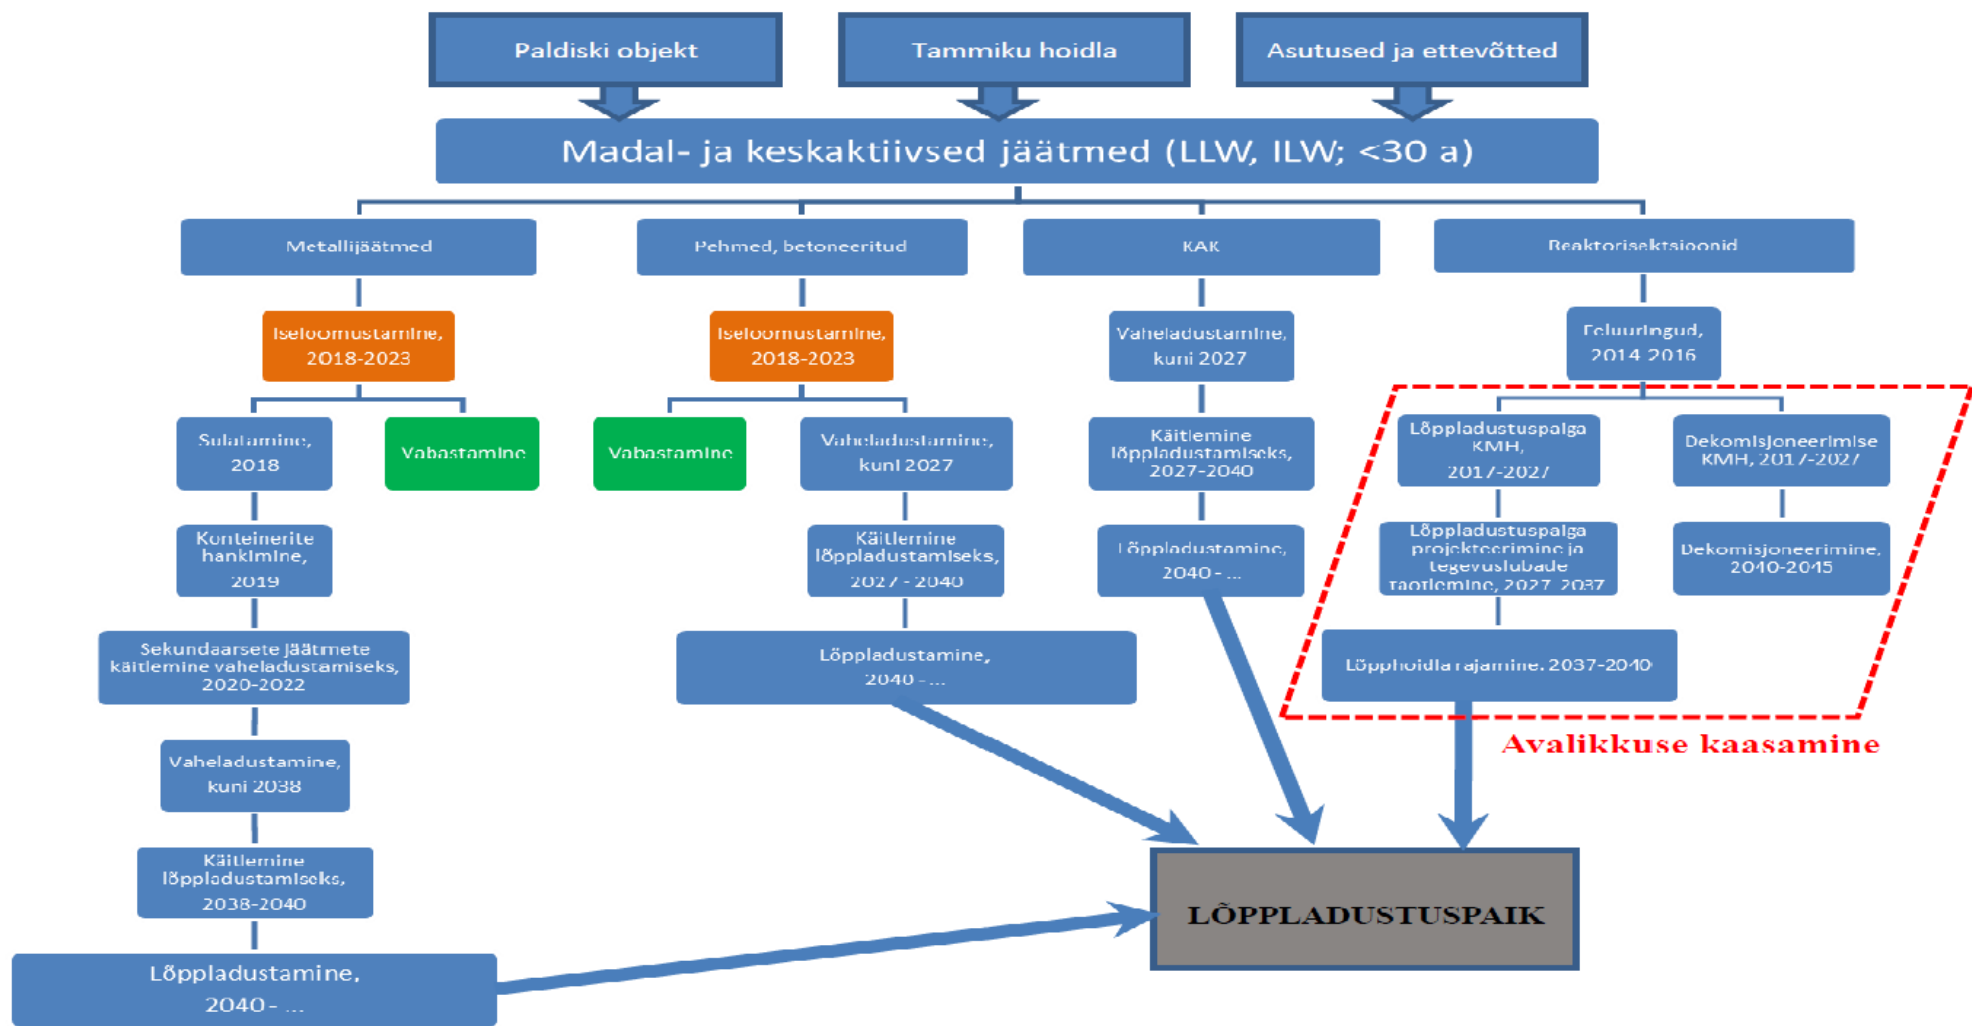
Paldiski objekt

Tammiku hoidla

Asutused ja ettevõtted

Madal- ja keskaktiivsed jäätmed (LLW, ILW; <30 a)

Metallijäätmed

Pehmed, betoneeritud

KAK

Reaktorisektsioonid

Iseloomustamine, 2018-2023

Sulatamine, 2018

Vabastamine

Konteinerite hankimine, 2019

Sekundaarsete jäätmete käitlemine vaheladustamiseks, 2020-2022

Vaheladustamine, kuni 2038

Käitlemine lõppladustamiseks, 2038-2040

Lõppladustamine, 2040 - ...

Iseloomustamine, 2018-2023

Vabastamine

Vaheladustamine, kuni 2027

Käitlemine lõppladustamiseks, 2027 - 2040

Lõppladustamine, 2040 - ...

Vaheladustamine, kuni 2027

Käitlemine lõppladustamiseks, 2027-2040

Lõppladustamine, 2040 - ...

Eeluuringud, 2014 2016

Lõppladustuspaiga KMH, 2017-2027

Lõppladustuspaiga projekteerimine ja tegevuslubade taotlemine, 2027 2037

Lõpphoidla rajamine. 2037-2040

Dekomisjoneerimise KMH, 2017-2027

Dekomisjoneerimine, 2040-2045

Avalikkuse kaasamine

LÕPPLADUSTUSPAIK